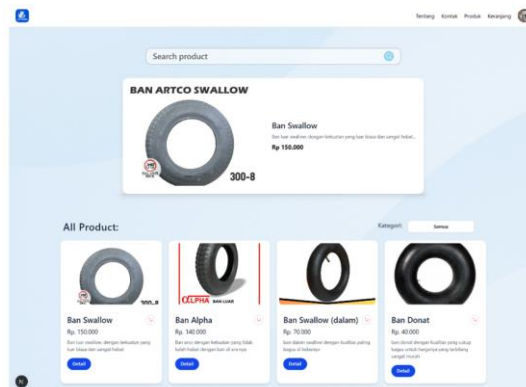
Tentang Kontak Produk Keranjang

Search product

BAN ARTCO SWALLOW

300-8

Ban Swallow

Ban luar swallow dengan kekuatan yang luar biasa dan sangat lebat...

Rp 150.000

All Product:

Kategori: Semua

300-8

Ban Swallow

Rp. 150.000

Ban luar swallow dengan kekuatan yang luar biasa dan sangat lebat

Detail

ALPHA BAN LUAR

Ban Alpha

Rp. 140.000

Ban arco dengan kekuatan yang tidak kalah lebat dengan ban di era nya

Detail

Ban Swallow (dalam)

Rp. 70.000

Ban dalam swallow dengan kualitas paling bagus di kelasnya

Detail

Ban Donat

Rp. 40.000

Ban donat dengan kualitas yang cukup bagus untuk harganya yang terbilang sangat murah

Detail

N